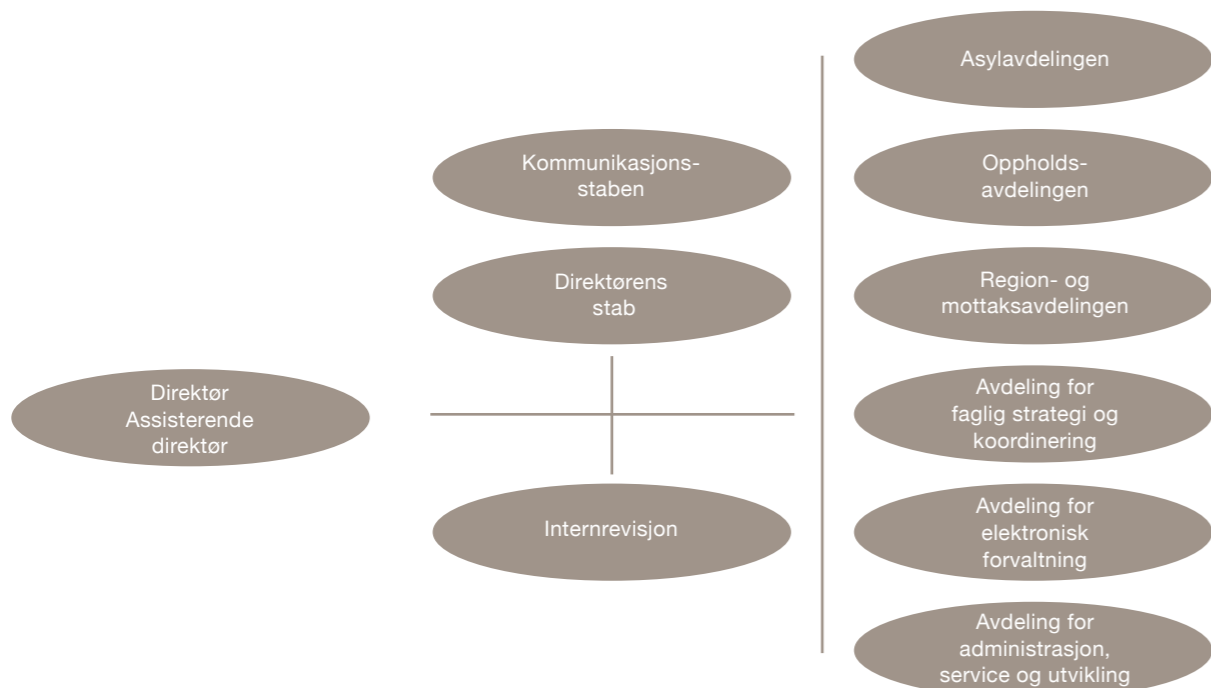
Direktør
Assisterende direktør

Kommunikasjonsstaben

Direktørens stab

Internrevisjon

Asylavdelingen

Oppholdsavdelingen

Region- og mottaksavdelingen

Avdeling for faglig strategi og koordinering

Avdeling for elektronisk forvaltning

Avdeling for administrasjon, service og utvikling